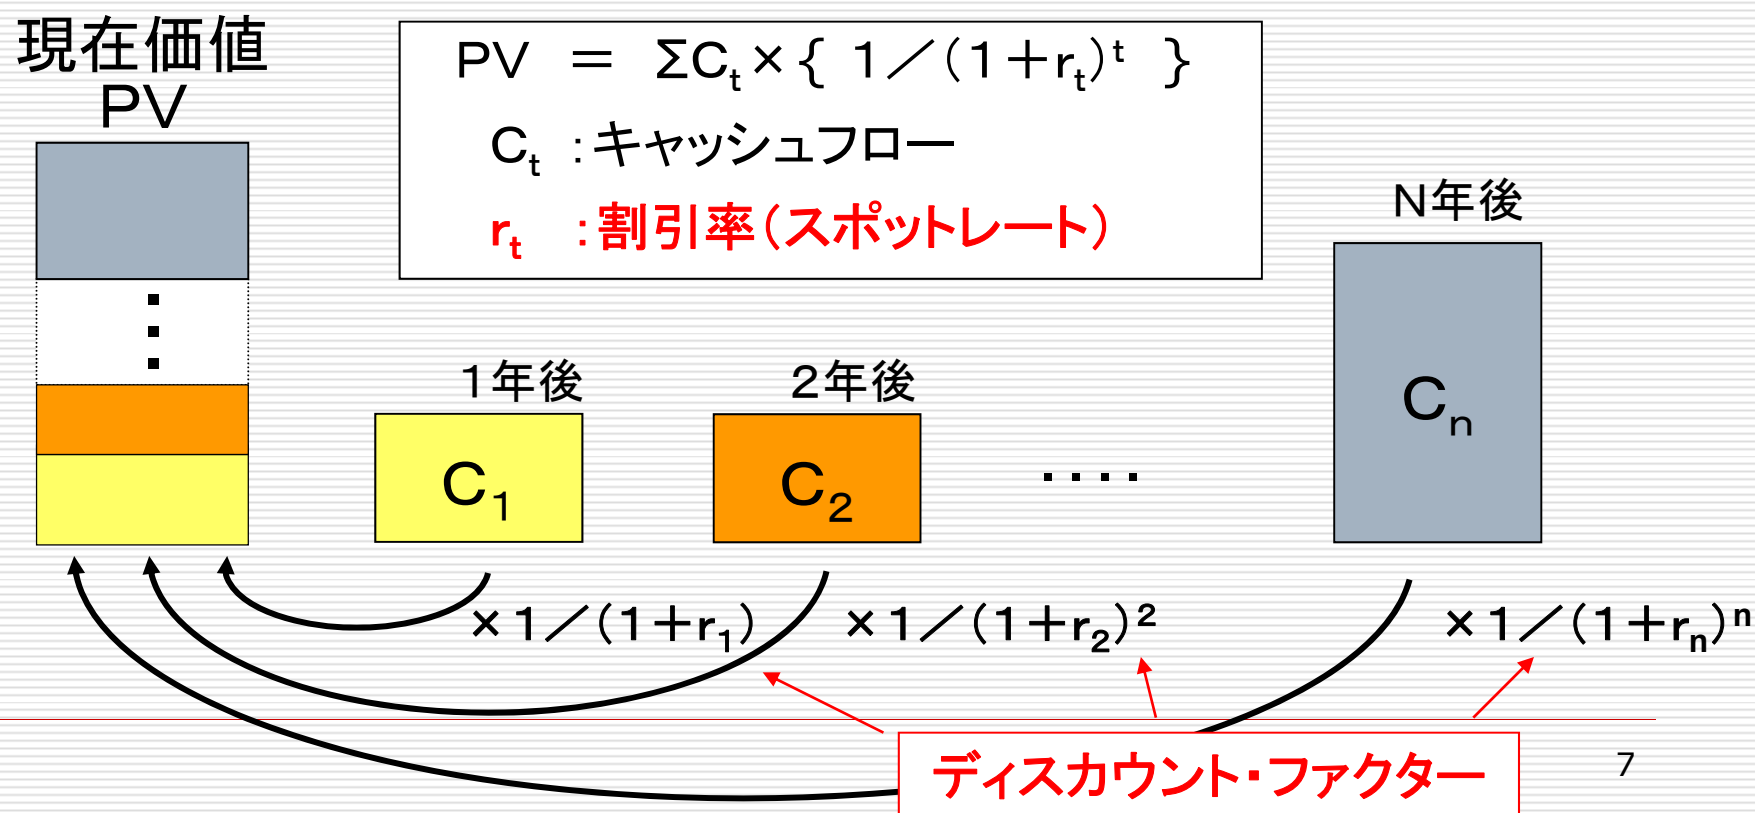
現在価値
PV

$PV = \Sigma C_t \times \{ 1/(1+r_t)^t \}$

$C_t$ :キャッシュフロー

$r_t$ :割引率（スポットレート）

N年後

1年後

2年後

$C_1$

$C_2$

・・・・

$C_n$

$\times 1/(1+r_1)$

$\times 1/(1+r_2)^2$

$\times 1/(1+r_n)^n$

ディスカウント・ファクター

7